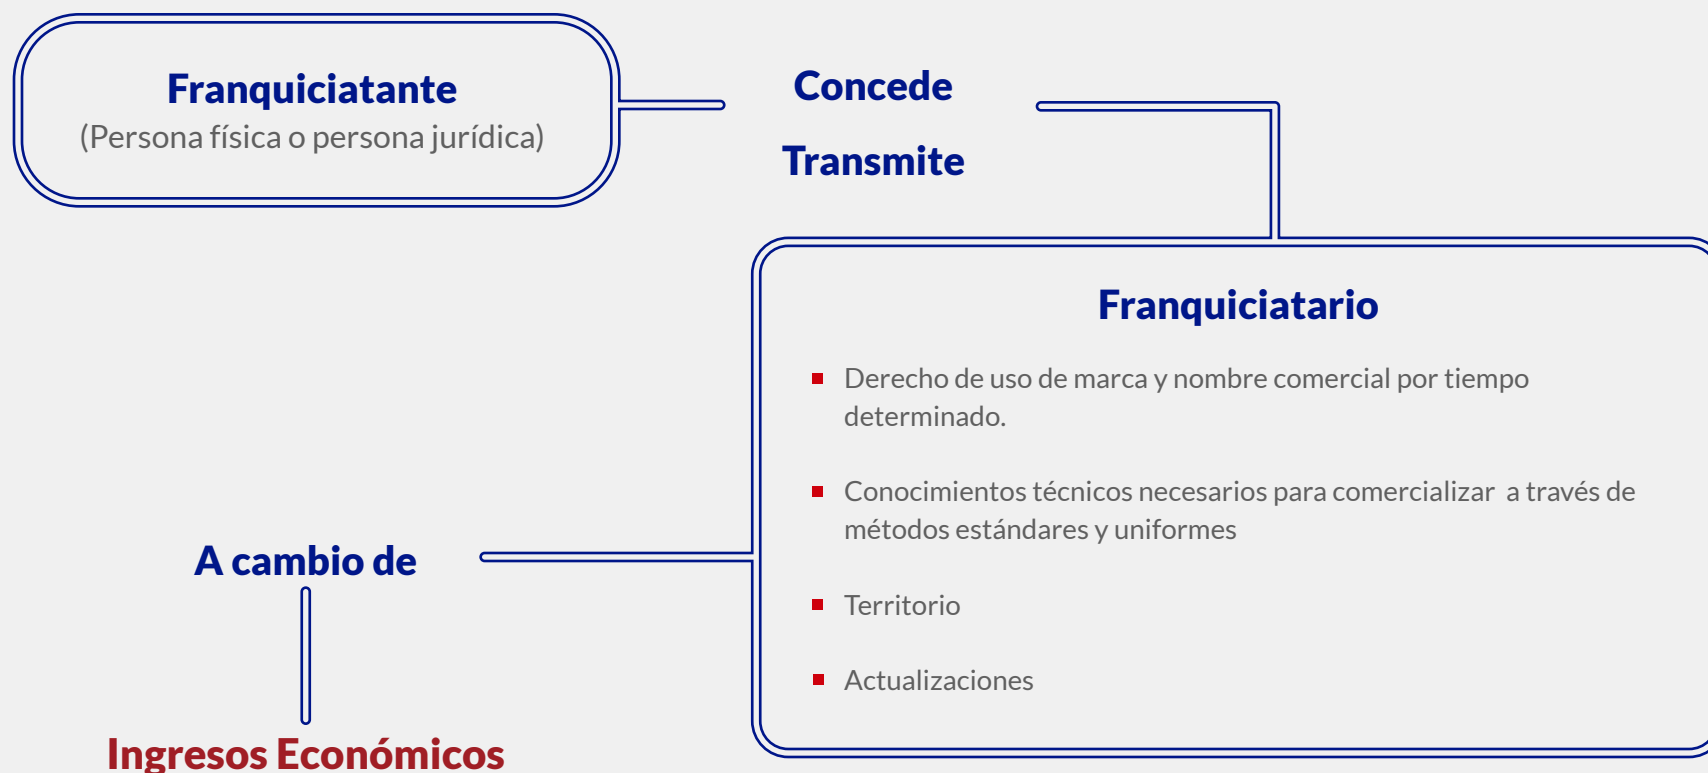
Franquiciatante
(Persona física o persona jurídica)

Concede

Transmite

Franquiciatario

- Derecho de uso de marca y nombre comercial por tiempo determinado.
- Conocimientos técnicos necesarios para comercializar a través de métodos estándares y uniformes
- Territorio
- Actualizaciones

A cambio de

Ingresos Económicos